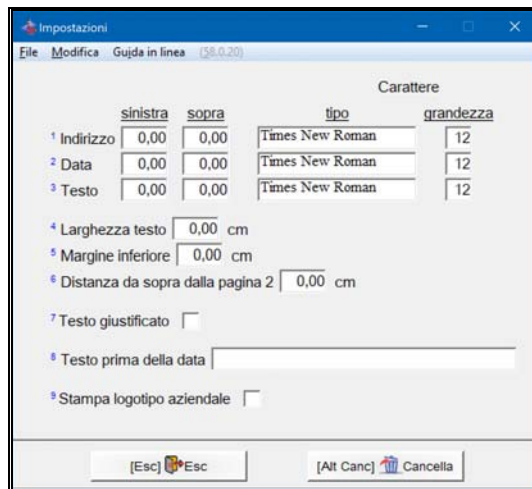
Impostazioni

File Modifica Guida in linea (58.0.20)

Carattere

| | sinistra | sopra | tipo | grandezza |
|---|---|---|---|---|
| ¹ Indirizzo | 0,00 | 0,00 | Times New Roman | 12 |
| ² Data | 0,00 | 0,00 | Times New Roman | 12 |
| ³ Testo | 0,00 | 0,00 | Times New Roman | 12 |

⁴ Larghezza testo 0,00 cm

⁵ Margine inferiore 0,00 cm

⁶ Distanza da sopra dalla pagina 2 0,00 cm

⁷ Testo giustificato

⁸ Testo prima della data

⁹ Stampa logotipo aziendale

[Esc] Esc

[Alt Canc] Cancella